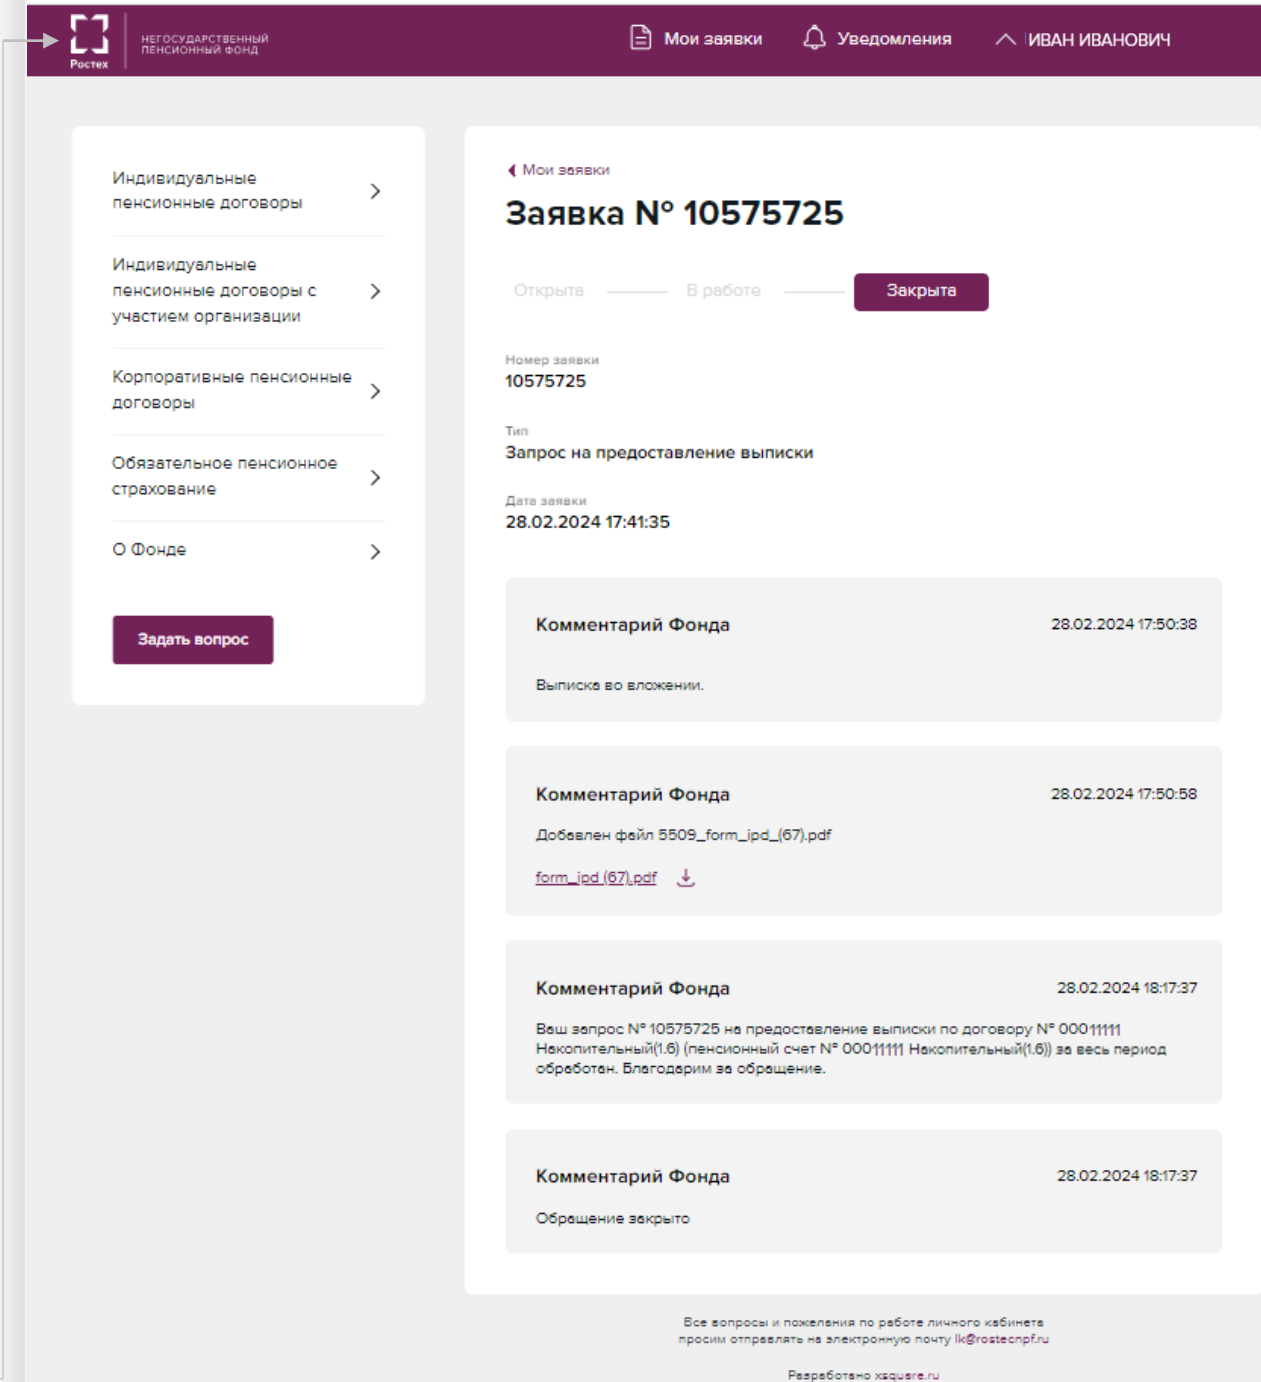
Ростех НЕГОСУДАРСТВЕННЫЙ ПЕНСИОННЫЙ ФОНД

Мои заявки Уведомления ИВАН ИВАНОВИЧ

Индивидуальные пенсионные договоры

Индивидуальные пенсионные договоры с участием организации

Корпоративные пенсионные договоры

Обязательное пенсионное страхование

О Фонде

Задать вопрос

Мои заявки

Заявка № 10575725

Открыта В работе Закрыта

Номер заявки
10575725

Тип
Запрос на предоставление выписки

Дата заявки
28.02.2024 17:41:35

Комментарий Фонда 28.02.2024 17:50:38

Выписка во вложении.

Комментарий Фонда 28.02.2024 17:50:58

Добавлен файл 5509_form_ipd_(67).pdf

form_ipd (67).pdf

Комментарий Фонда 28.02.2024 18:17:37

Ваш запрос № 10575725 на предоставление выписки по договору № 00011111 Накопительный(1.6) (пенсионный счет № 00011111 Накопительный(1.6)) за весь период обработан. Благодарим за обращение.

Комментарий Фонда 28.02.2024 18:17:37

Обращение закрыто

Все вопросы и пожелания по работе личного кабинета просим отправлять на электронную почту lk@rostecnpf.ru

Разработано xsquare.ru